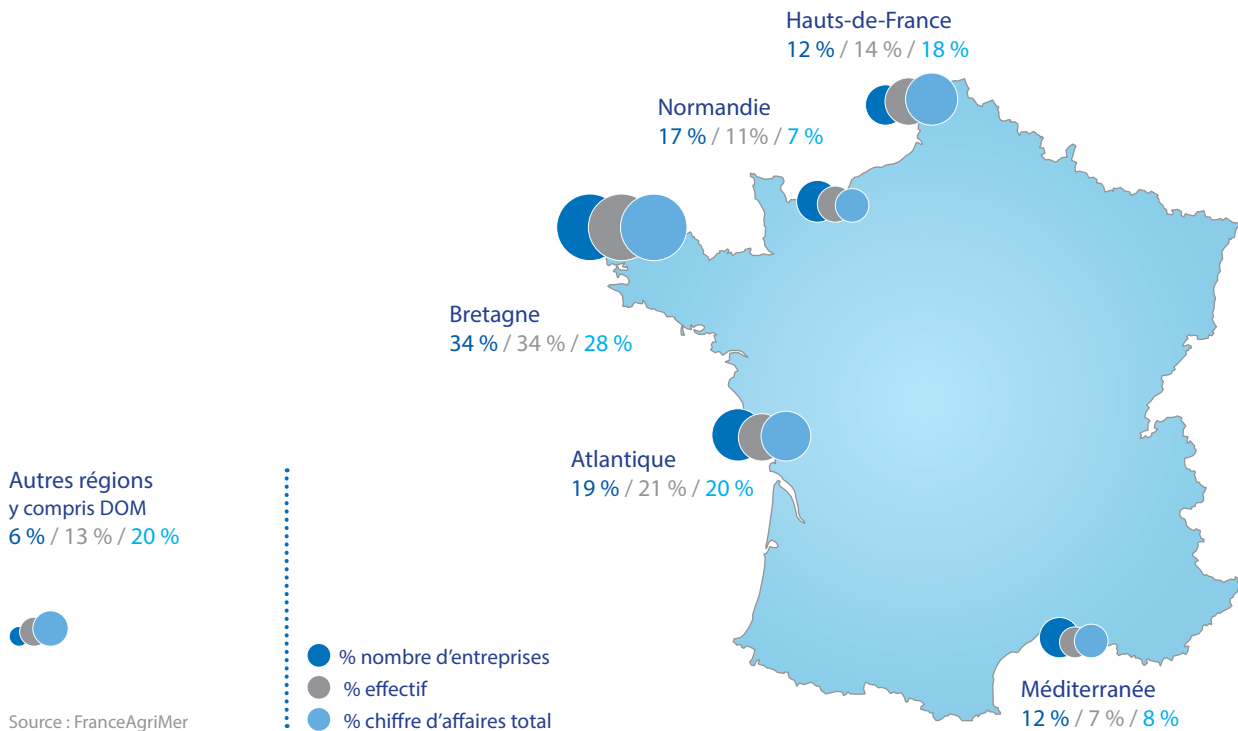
Hauts-de-France
12 % / 14 % / 18 %

Normandie
17 % / 11% / 7 %

Bretagne
34 % / 34 % / 28 %

Atlantique
19 % / 21 % / 20 %

Autres régions
y compris DOM
6 % / 13 % / 20 %

Méditerranée
12 % / 7 % / 8 %

% nombre d'entreprises
% effectif
% chiffre d'affaires total

Source : FranceAgriMer